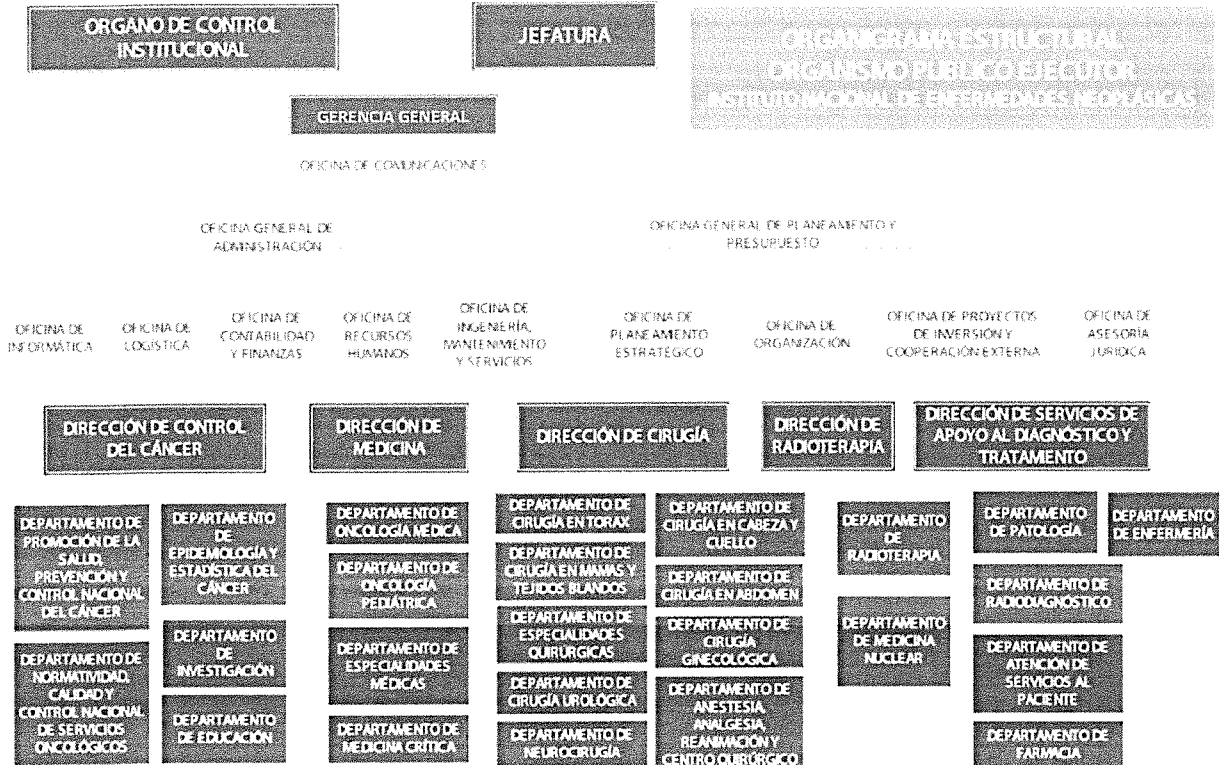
ORGANO DE CONTROL INSTITUCIONAL

JEFATURA

ORGANIGRAMA ESTRUCTURAL
ORGANISMO PÚBLICO EJECUTOR
INSTITUTO NACIONAL DE ENFERMEDADES NEOPLÁSICAS

GERENCIA GENERAL

OFICINA DE COMUNICACIONES

OFICINA GENERAL DE ADMINISTRACIÓN

OFICINA GENERAL DE PLANEAMIENTO Y PRESUPUESTO

OFICINA DE INFORMÁTICA

OFICINA DE LOGISTICA

OFICINA DE CONTABILIDAD Y FINANZAS

OFICINA DE RECURSOS HUMANOS

OFICINA DE INGENIERÍA, MANTENIMIENTO Y SERVICIOS

OFICINA DE PLANEAMIENTO ESTRATÉGICO

OFICINA DE ORGANIZACIÓN

OFICINA DE PROYECTOS DE INVERSIÓN Y COOPERACIÓN EXTERNA

OFICINA DE ASESORÍA JURIDICA

DIRECCIÓN DE CONTROL DEL CÁNCER

DIRECCIÓN DE MEDICINA

DIRECCIÓN DE CIRUGÍA

DIRECCIÓN DE RADIOTERAPIA

DIRECCIÓN DE SERVICIOS DE APOYO AL DIAGNÓSTICO Y TRATAMIENTO

DEPARTAMENTO DE PROMOCIÓN DE LA SALUD, PREVENCIÓN Y CONTROL NACIONAL DEL CÁNCER

DEPARTAMENTO DE NORMATIVIDAD, CALIDAD Y CONTROL NACIONAL DE SERVICIOS ONCOLÓGICOS

DEPARTAMENTO DE EPIDEMOLOGÍA Y ESTADÍSTICA DEL CÁNCER

DEPARTAMENTO DE INVESTIGACIÓN

DEPARTAMENTO DE EDUCACIÓN

DEPARTAMENTO DE ONCOLOGÍA MÉDICA

DEPARTAMENTO DE ONCOLOGÍA PEDIÁTRICA

DEPARTAMENTO DE ESPECIALIDADES MÉDICAS

DEPARTAMENTO DE MEDICINA CRÍTICA

DEPARTAMENTO DE CIRUGÍA EN TORAX

DEPARTAMENTO DE CIRUGÍA EN MAMAS Y TEJIDOS BLANDOS

DEPARTAMENTO DE ESPECIALIDADES QUIRÚRGICAS

DEPARTAMENTO DE CIRUGÍA UROLÓGICA

DEPARTAMENTO DE NEUROCIRUGÍA

DEPARTAMENTO DE CIRUGÍA EN CABEZA Y CUELLO

DEPARTAMENTO DE CIRUGÍA EN ABDOMEN

DEPARTAMENTO DE CIRUGÍA GINECOLÓGICA

DEPARTAMENTO DE ANESTESIA, ANALGESIA, REANIMACIÓN Y CENTRO QUIRÚRGICO

DEPARTAMENTO DE RADIOTERAPIA

DEPARTAMENTO DE MEDICINA NUCLEAR

DEPARTAMENTO DE PATOLOGÍA

DEPARTAMENTO DE ENFERMERÍA

DEPARTAMENTO DE RADIODIAGNÓSTICO

DEPARTAMENTO DE ATENCIÓN DE SERVICIOS AL PACIENTE

DEPARTAMENTO DE FARMACIA